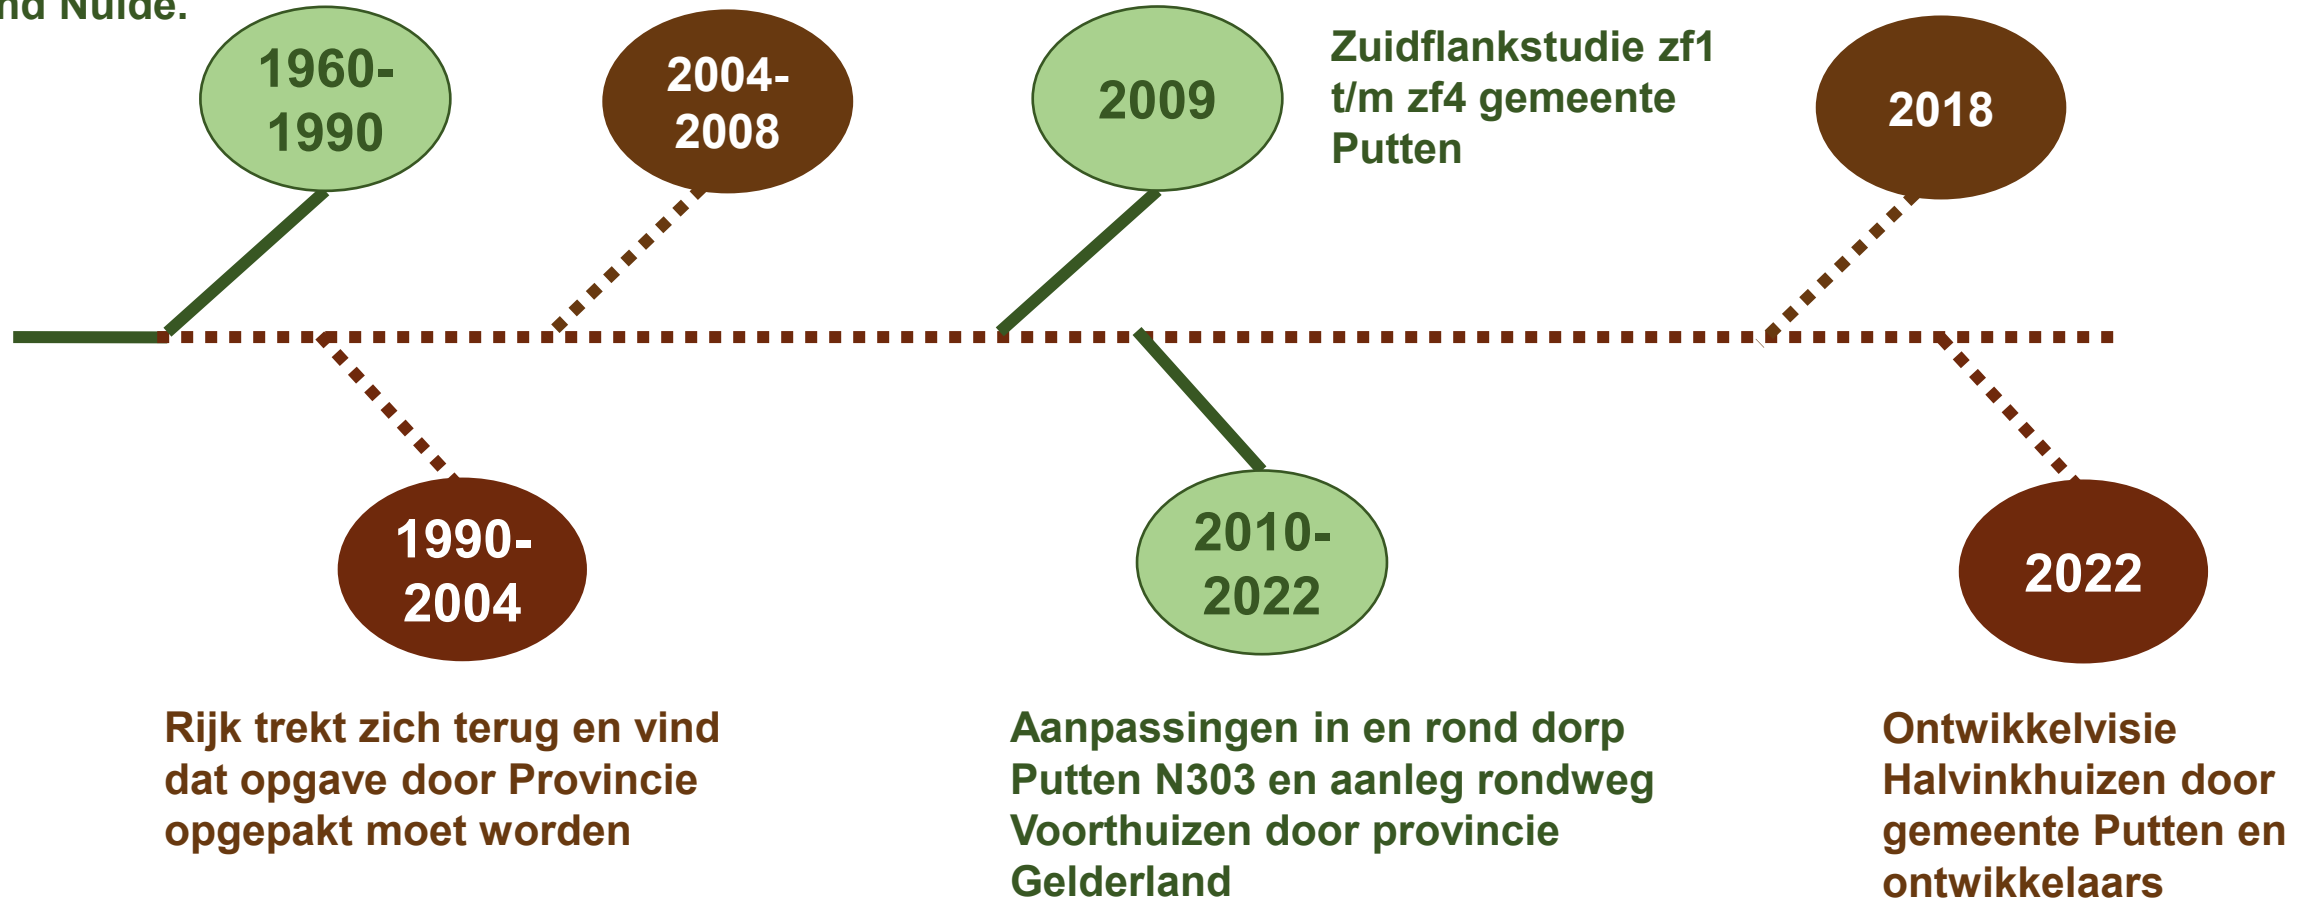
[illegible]nd Nulde.

1960-1990

2004-2008

2009

Zuidflankstudie zf1 t/m zf4 gemeente Putten

2018

1990-2004

2010-2022

2022

Rijk trekt zich terug en vind dat opgave door Provincie opgepakt moet worden

Aanpassingen in en rond dorp Putten N303 en aanleg rondweg Voorthuizen door provincie Gelderland

Ontwikkelvisie Halvinkhuizen door gemeente Putten en ontwikkelaars